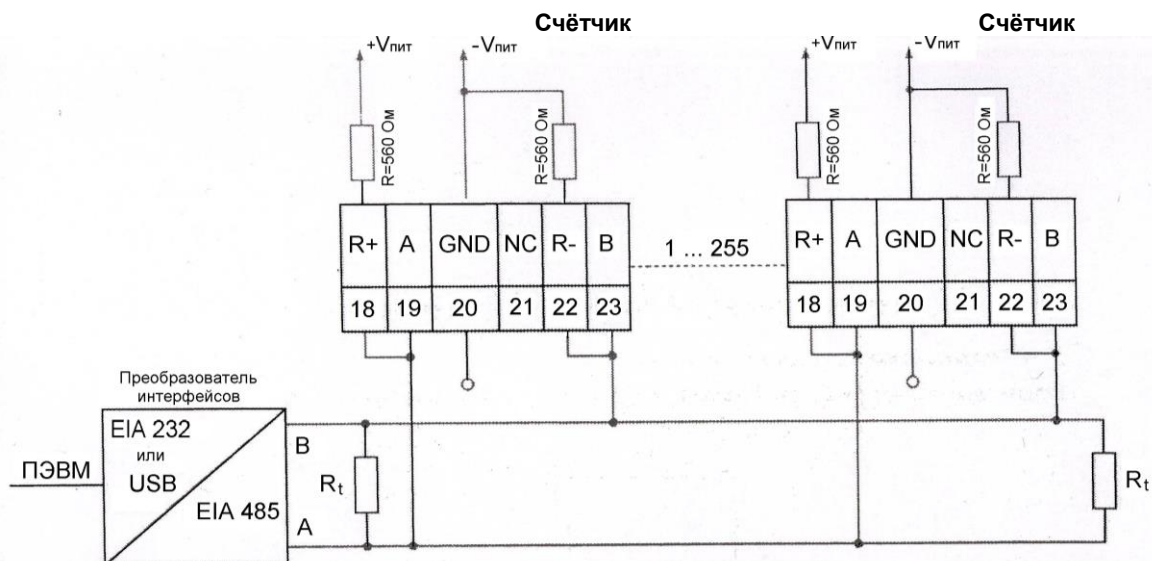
Счётчик

Счётчик

+Vпит

-Vпит

R=560 Ом

R=560 Ом

| R+ | A | GND | NC | R- | B |
|---|---|---|---|---|---|
| 18 | 19 | 20 | 21 | 22 | 23 |

1 ... 255

+Vпит

-Vпит

R=560 Ом

R=560 Ом

| R+ | A | GND | NC | R- | B |
|---|---|---|---|---|---|
| 18 | 19 | 20 | 21 | 22 | 23 |

Преобразователь интерфейсов

EIA 232
или
USB

EIA 485

ПЭВМ

B

A

$R_t$

$R_t$